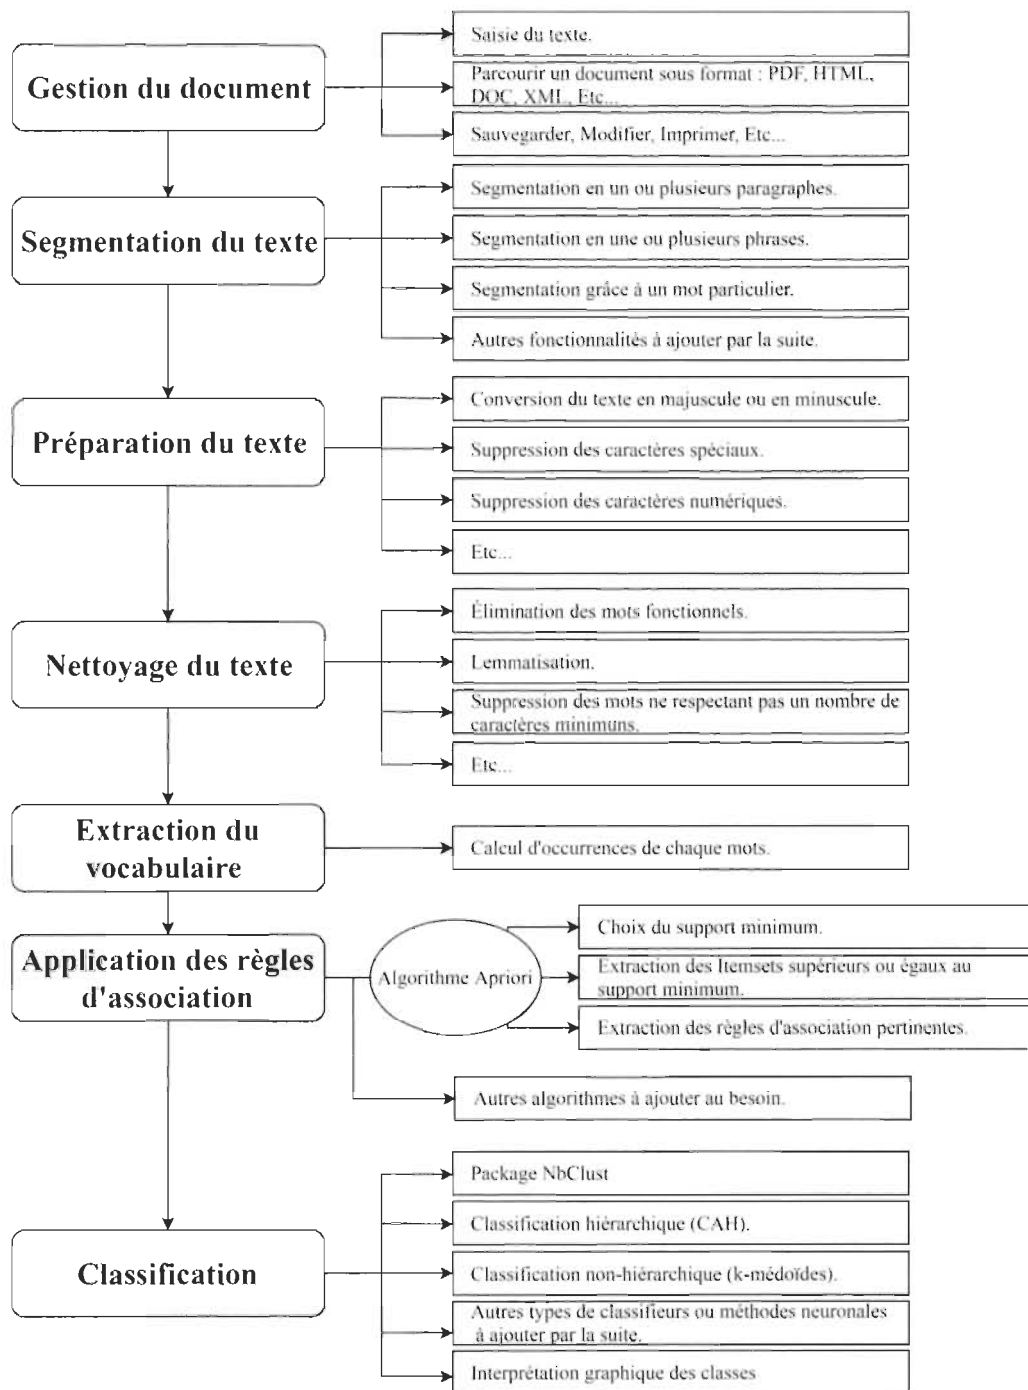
Gestion du document

Saisie du texte.

Parcourir un document sous format : PDF, HTML, DOC, XML, Etc...

Sauvegarder, Modifier, Imprimer, Etc...

Segmentation du texte

Segmentation en un ou plusieurs paragraphes.

Segmentation en une ou plusieurs phrases.

Segmentation grâce à un mot particulier.

Autres fonctionnalités à ajouter par la suite.

Préparation du texte

Conversion du texte en majuscule ou en minuscule.

Suppression des caractères spéciaux.

Suppression des caractères numériques.

Etc...

Nettoyage du texte

Élimination des mots fonctionnels.

Lemmatisation.

Suppression des mots ne respectant pas un nombre de caractères minimuns.

Etc...

Extraction du vocabulaire

Calcul d'occurrences de chaque mots.

Application des règles d'association

Algorithme Apriori

Choix du support minimum.

Extraction des Itemsets supérieurs ou égaux au support minimum.

Extraction des règles d'association pertinentes.

Autres algorithmes à ajouter au besoin.

Classification

Package NbClust

Classification hiérarchique (CAH).

Classification non-hiérarchique (k-médoïdes).

Autres types de classifieurs ou méthodes neuronales à ajouter par la suite.

Interprétation graphique des classes